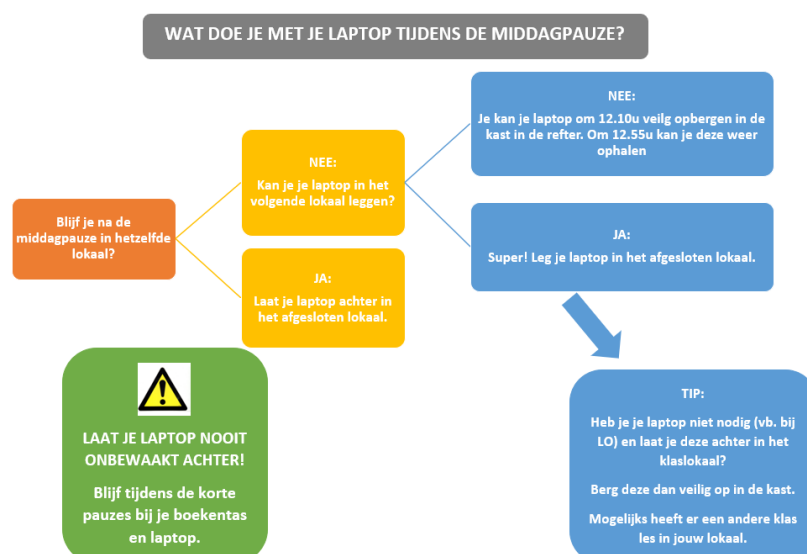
WAT DOE JE MET JE LAPTOP TIJDENS DE MIDDAGPAUZE?

Blijf je na de middagpauze in hetzelfde lokaal?

NEE:
Kan je je laptop in het volgende lokaal leggen?

JA:
Laat je laptop achter in het afgesloten lokaal.

NEE:
Je kan je laptop om 12.10u veilig opbergen in de kast in de refter. Om 12.55u kan je deze weer ophalen

JA:
Super! Leg je laptop in het afgesloten lokaal.

LAAT JE LAPTOP NOOIT ONBEWAAKT ACHTER!

Blijf tijdens de korte pauzes bij je boekentas en laptop.

TIP:
Heb je je laptop niet nodig (vb. bij LO) en laat je deze achter in het klaslokaal?

Berg deze dan veilig op in de kast.

Mogelijks heeft er een andere klas les in jouw lokaal.